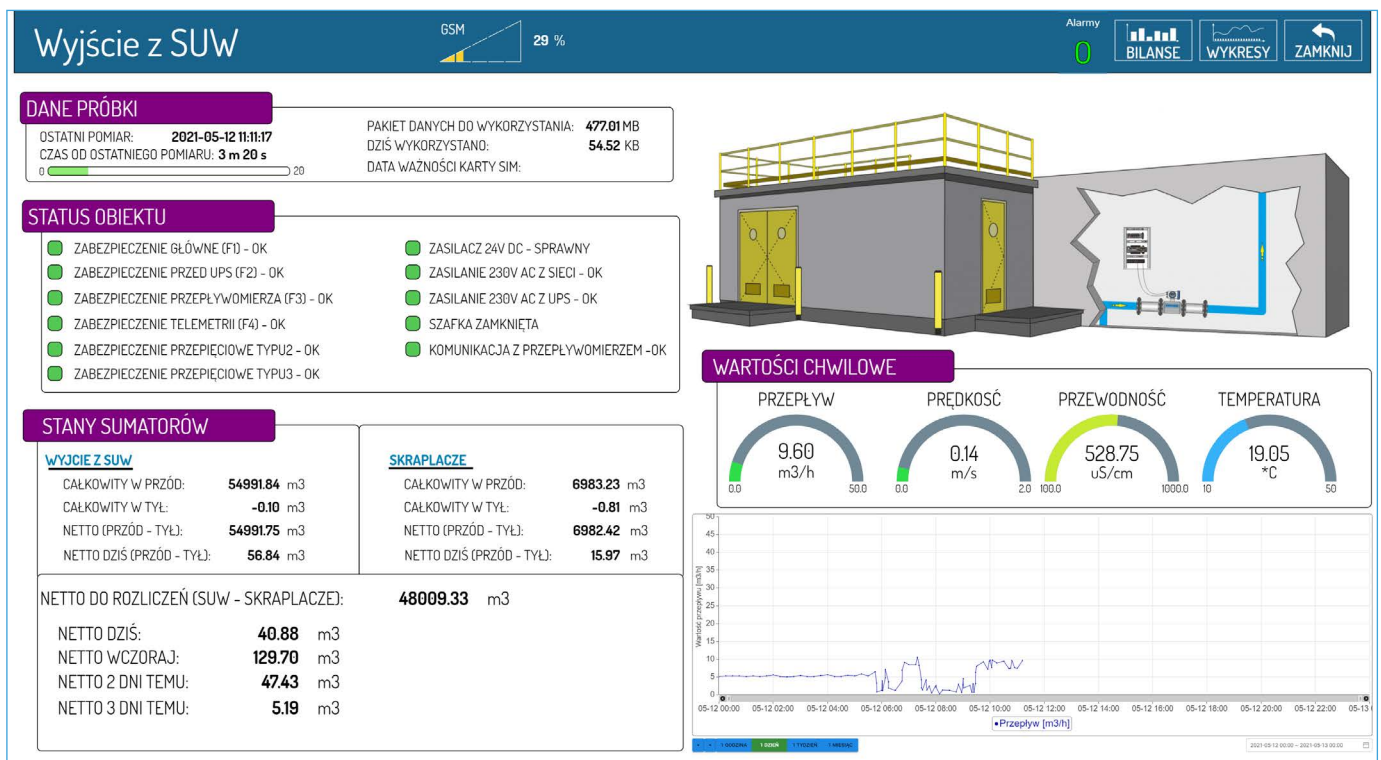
Wyjście z SUW

GSM 29 %

Alarmy 0

BILANSE WYKRESY ZAMKNIJ

DANE PRÓBKI

OSTATNI POMIAR: 2021-05-12 11:11:17
CZAS OD OSTATNIEGO POMIARU: 3 m 20 s
0 20

PAKIET DANYCH DO WYKORZYSTANIA: 477.01 MB
DZIŚ WYKORZYSTANO: 54.52 KB
DATA WAŻNOŚCI KARTY SIM:

STATUS OBIEKTU

ZABEZPIECZENIE GŁÓWNE (F1) - OK
ZABEZPIECZENIE PRZED UPS (F2) - OK
ZABEZPIECZENIE PRZEPŁYWOMIERZA (F3) - OK
ZABEZPIECZENIE TELEMETRII (F4) - OK
ZABEZPIECZENIE PRZEPIĘCIOWE TYPU2 - OK
ZABEZPIECZENIE PRZEPIĘCIOWE TYPU3 - OK

ZASILACZ 24V DC - SPRAWNY
ZASILANIE 230V AC Z SIECI - OK
ZASILANIE 230V AC Z UPS - OK
SZAFKA ZAMKNIĘTA
KOMUNIKACJA Z PRZEPŁYWOMIERZEM -OK

STANY SUMATORÓW

WYJCIE Z SUW
CAŁKOWITY W PRZÓD: 54991.84 m3
CAŁKOWITY W TYŁ: -0.10 m3
NETTO (PRZÓD - TYŁ): 54991.75 m3
NETTO DZIŚ (PRZÓD - TYŁ): 56.84 m3

SKRAPLACZE
CAŁKOWITY W PRZÓD: 6983.23 m3
CAŁKOWITY W TYŁ: -0.81 m3
NETTO (PRZÓD - TYŁ): 6982.42 m3
NETTO DZIŚ (PRZÓD - TYŁ): 15.97 m3

NETTO DO ROZLICZEŃ (SUW - SKRAPLACZE): 48009.33 m3

NETTO DZIŚ: 40.88 m3
NETTO WCZORAJ: 129.70 m3
NETTO 2 DNI TEMU: 47.43 m3
NETTO 3 DNI TEMU: 5.19 m3

WARTOŚCI CHWILOWE

PRZEPŁYW
9.60
m3/h
0.0 50.0

PRĘDKOŚĆ
0.14
m/s
0.0 2.0

PRZEWODNOŚĆ
528.75
uS/cm
100.0 1000.0

TEMPERATURA
19.05
*C
10 50

50
45
40
35
30
25
20
15
10
5
0
Wartość przepływu [m3/h]
05-12 00:00 05-12 02:00 05-12 04:00 05-12 06:00 05-12 08:00 05-12 10:00 05-12 12:00 05-12 14:00 05-12 16:00 05-12 18:00 05-12 20:00 05-12 22:00 05-13
• Przepływ [m3/h]

1 GODZINA 1 DZIEŃ 1 TYDZIEŃ 1 MIESIĄC
2021-05-12 00:00 ~ 2021-05-13 00:00